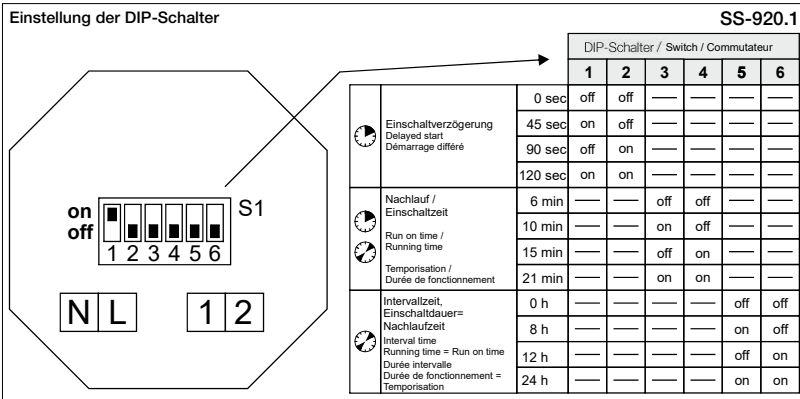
Einstellung der DIP-Schalter

SS-920.1

on
off
1 2 3 4 5 6
S1

N L 1 2

| | | DIP-Schalter / Switch / Commutateur | | | | | |
|---|---|---|---|---|---|---|---|
| | | 1 | 2 | 3 | 4 | 5 | 6 |
| Einschaltverzögerung Delayed start Démarrage différé | 0 sec | off | off | — | — | — | — |
| | 45 sec | on | off | — | — | — | — |
| | 90 sec | off | on | — | — | — | — |
| | 120 sec | on | on | — | — | — | — |
| Nachlauf / Einschaltzeit Run on time / Running time Temporisation / Durée de fonctionnement | 6 min | — | — | off | off | — | — |
| | 10 min | — | — | on | off | — | — |
| | 15 min | — | — | off | on | — | — |
| | 21 min | — | — | on | on | — | — |
| Intervallzeit, Einschaltdauer= Nachlaufzeit Interval time Running time = Run on time Durée intervalle Durée de fonctionnement = Temporisation | 0 h | — | — | — | — | off | off |
| | 8 h | — | — | — | — | on | off |
| | 12 h | — | — | — | — | off | on |
| | 24 h | — | — | — | — | on | on |